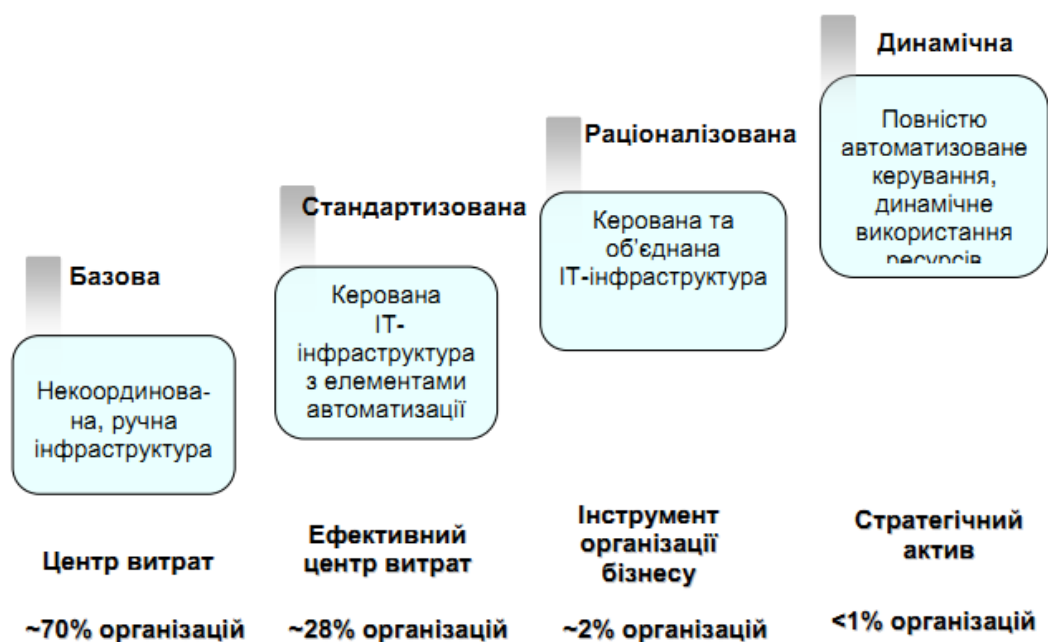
Базова

Некоординована, ручна інфраструктура

Стандартизована

Керована ІТ-інфраструктура з елементами автоматизації

Раціоналізована

Керована та об'єднана ІТ-інфраструктура

Динамічна

Повністю автоматизоване керування, динамічне використання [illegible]

Центр витрат

Ефективний центр витрат

Інструмент організації бізнесу

Стратегічний актив

~70% організацій

~28% організацій

~2% організацій

<1% організацій